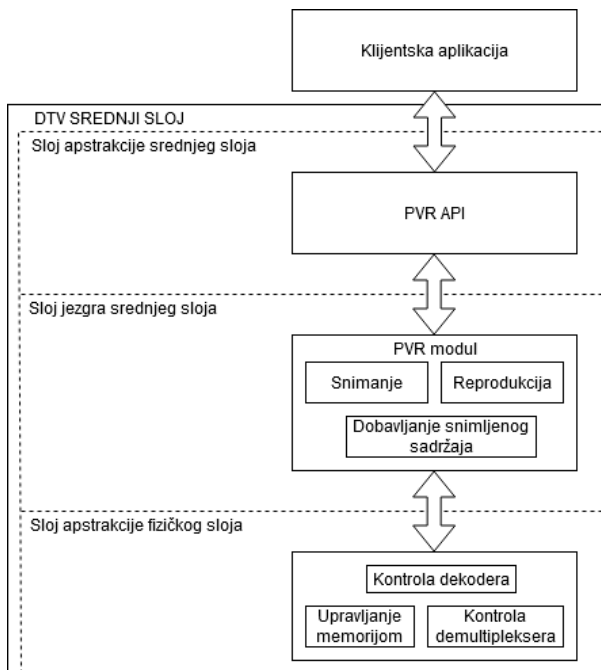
Klijentska aplikacija

DTV SREDNJI SLOJ

Sloj apstrakcije srednjeg sloja

PVR API

Sloj jezgra srednjeg sloja

PVR modul

Snimanje

Reprodukcija

Dobavljanje snimljenog sadržaja

Sloj apstrakcije fizičkog sloja

Kontrola dekodera

Upravljanje memorijom

Kontrola demultipleksera